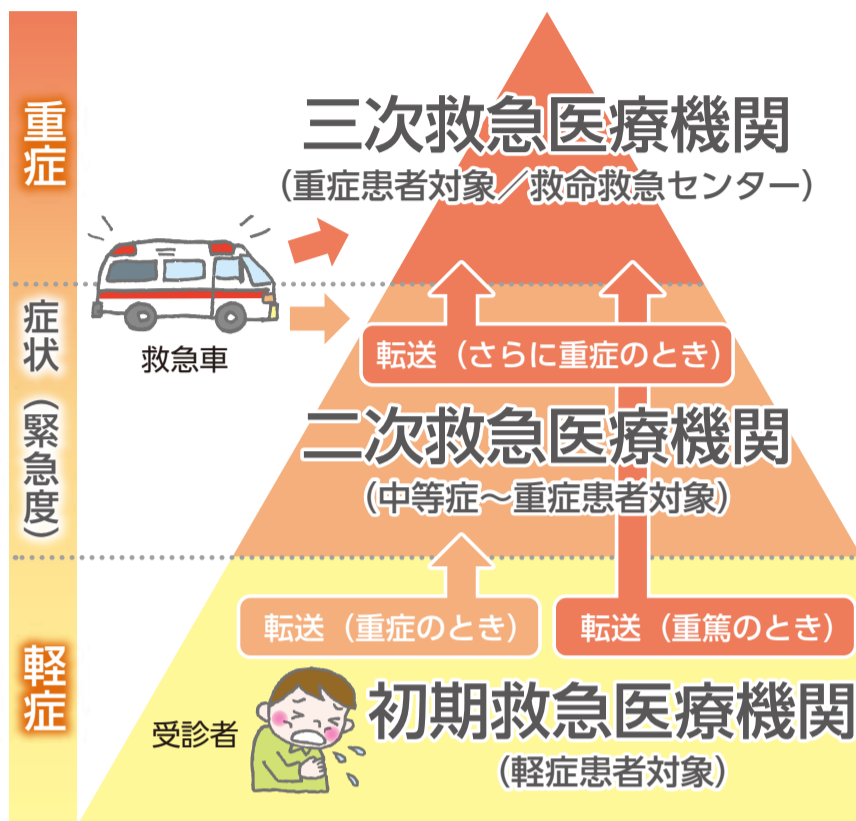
重症

症状（緊急度）

軽症

三次救急医療機関
（重症患者対象／救命救急センター）

救急車

転送（さらに重症のとき）

二次救急医療機関
（中等症～重症患者対象）

転送（重症のとき）

転送（重篤のとき）

受診者

初期救急医療機関
（軽症患者対象）